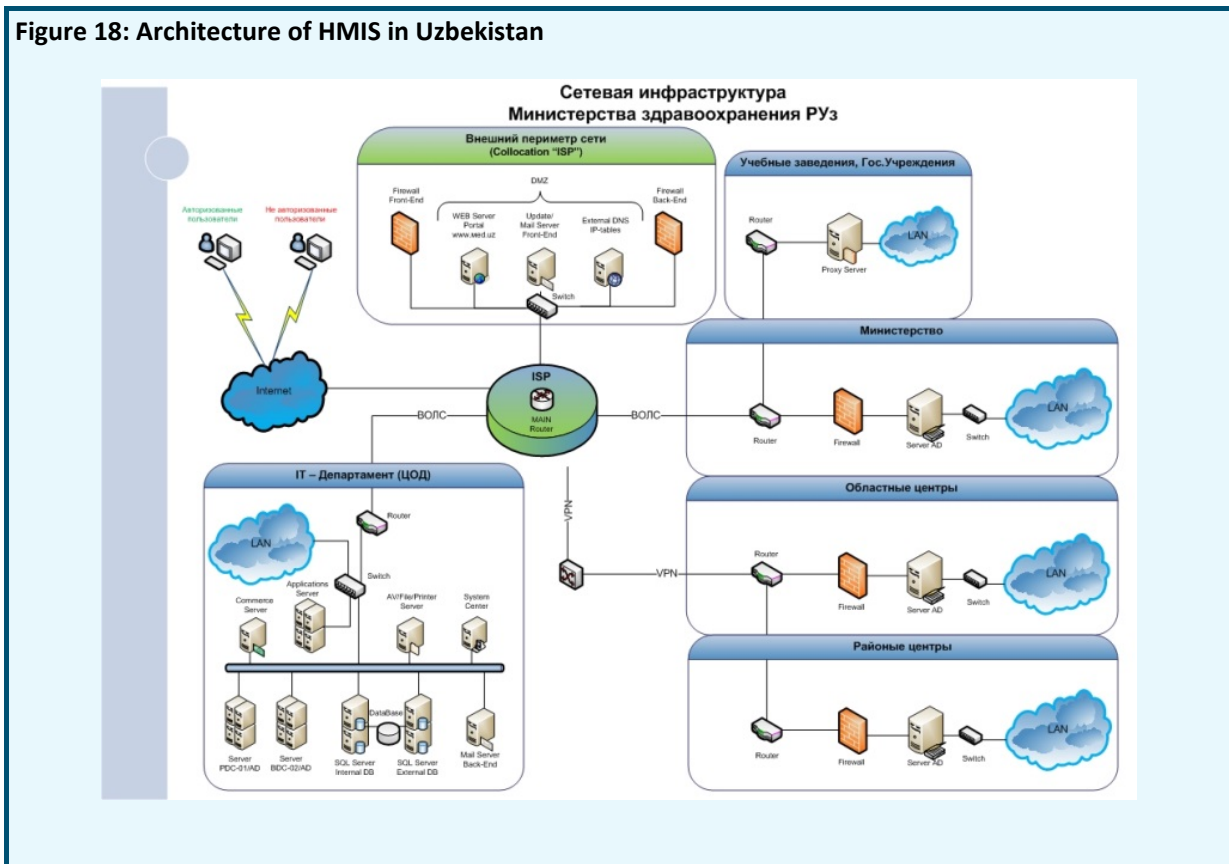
Figure 18: Architecture of HMIS in Uzbekistan

Сетевая инфраструктура
Министерства здравоохранения РУз

Внешний периметр сети
(Collocation "ISP")

DMZ

Firewall
Front-End

WEB Server
Portal
www.med.uz

Update/
Mail Server
Front-End

External DNS
IP-tables

Firewall
Back-End

Switch

Авторизованные пользователи

Не авторизованные пользователи

Internet

ISP
MAIN
Router

ВОЛС

ВОЛС

Учебные заведения, Гос.Учреждения

Router

Proxy Server

LAN

Министерство

Router

Firewall

Server AD

Switch

LAN

IT – Департамент (ЦОД)

Router

LAN

Switch

Applications
Server

Commerce
Server

AV/File/Printer
Server

System
Center

DataBase

Server
PDC-01/AD

Server
BDC-02/AD

SQL Server
Internal DB

SQL Server
External DB

Mail Server
Back-End

VPN

VPN

Областные центры

Router

Firewall

Server AD

Switch

LAN

Районые центры

Router

Firewall

Server AD

Switch

LAN